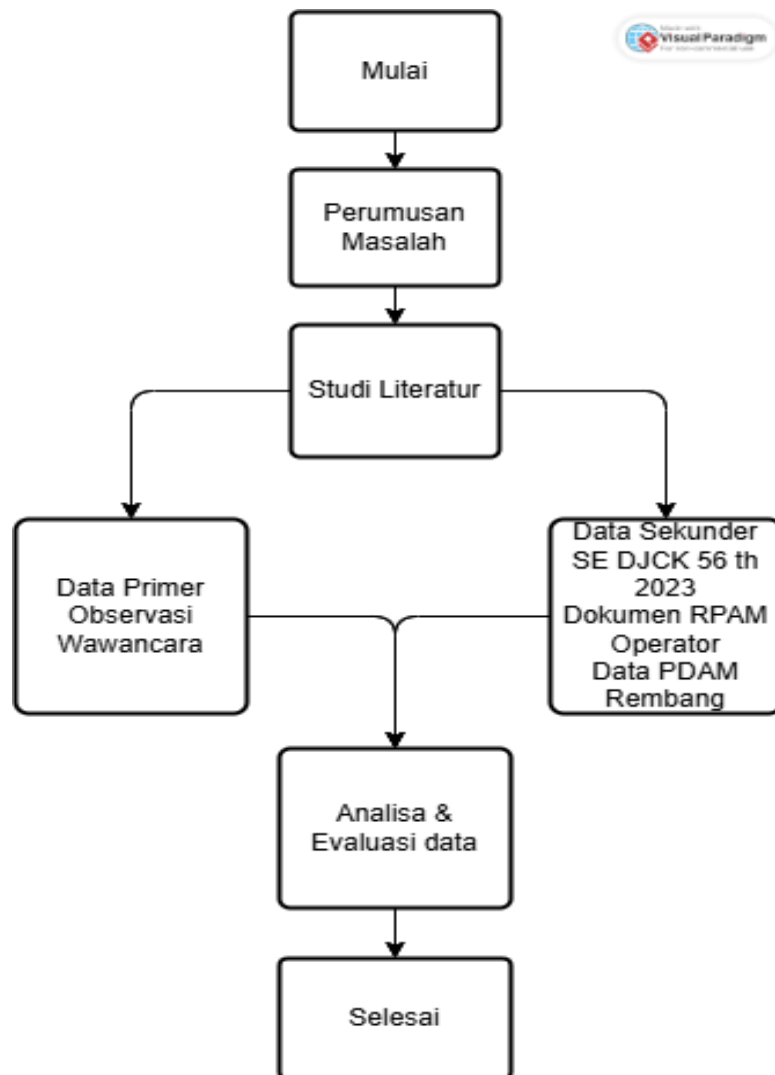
Made with Visual Paradigm
For non-commercial use

Mulai

Perumusan Masalah

Studi Literatur

Data Primer Observasi Wawancara

Data Sekunder SE DJCK 56 th 2023 Dokumen RPAM Operator Data PDAM Rembang

Analisa & Evaluasi data

Selesai